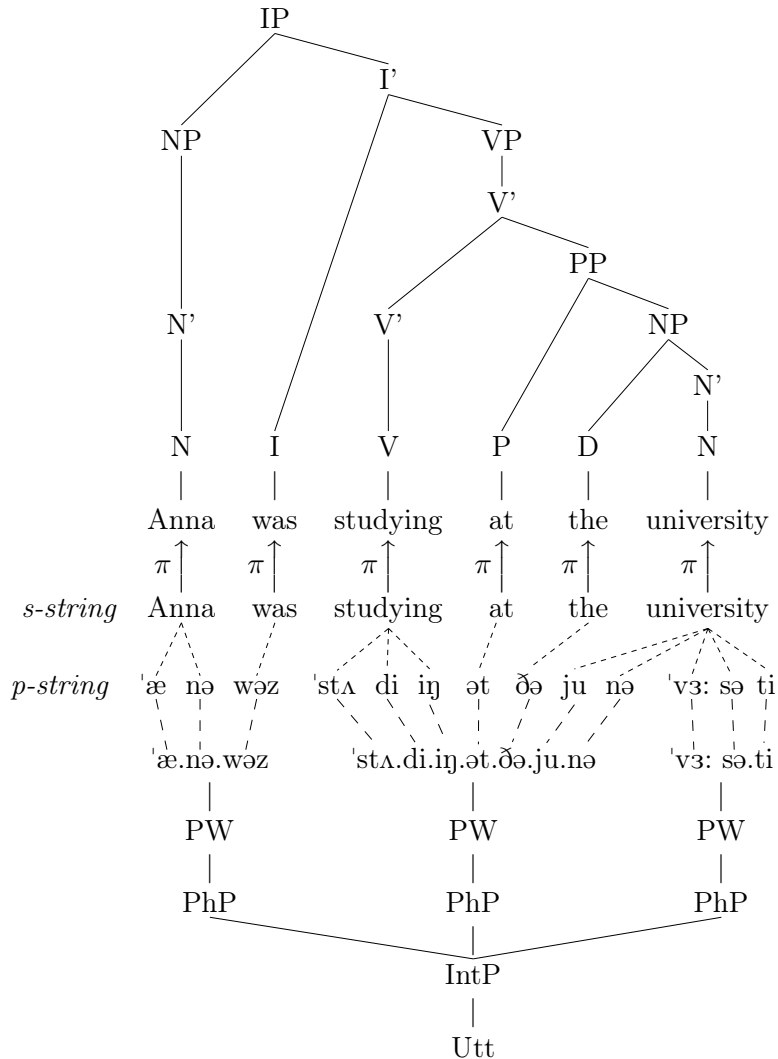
IP

NP I'

VP

V'

PP

N' V' NP

N'

N I V P D N

Anna was studying at the university

$\pi$ $\pi$ $\pi$ $\pi$ $\pi$ $\pi$

*s-string* Anna was studying at the university

*p-string* ˈæ nə wəz ˈstʌ di iŋ ət ðə ju nə ˈvɜː sə ti

ˈæ.nə.wəz ˈstʌ.di.iŋ.ət.ðə.ju.nə ˈvɜː sə.ti

PW PW PW

PhP PhP PhP

IntP

Utt